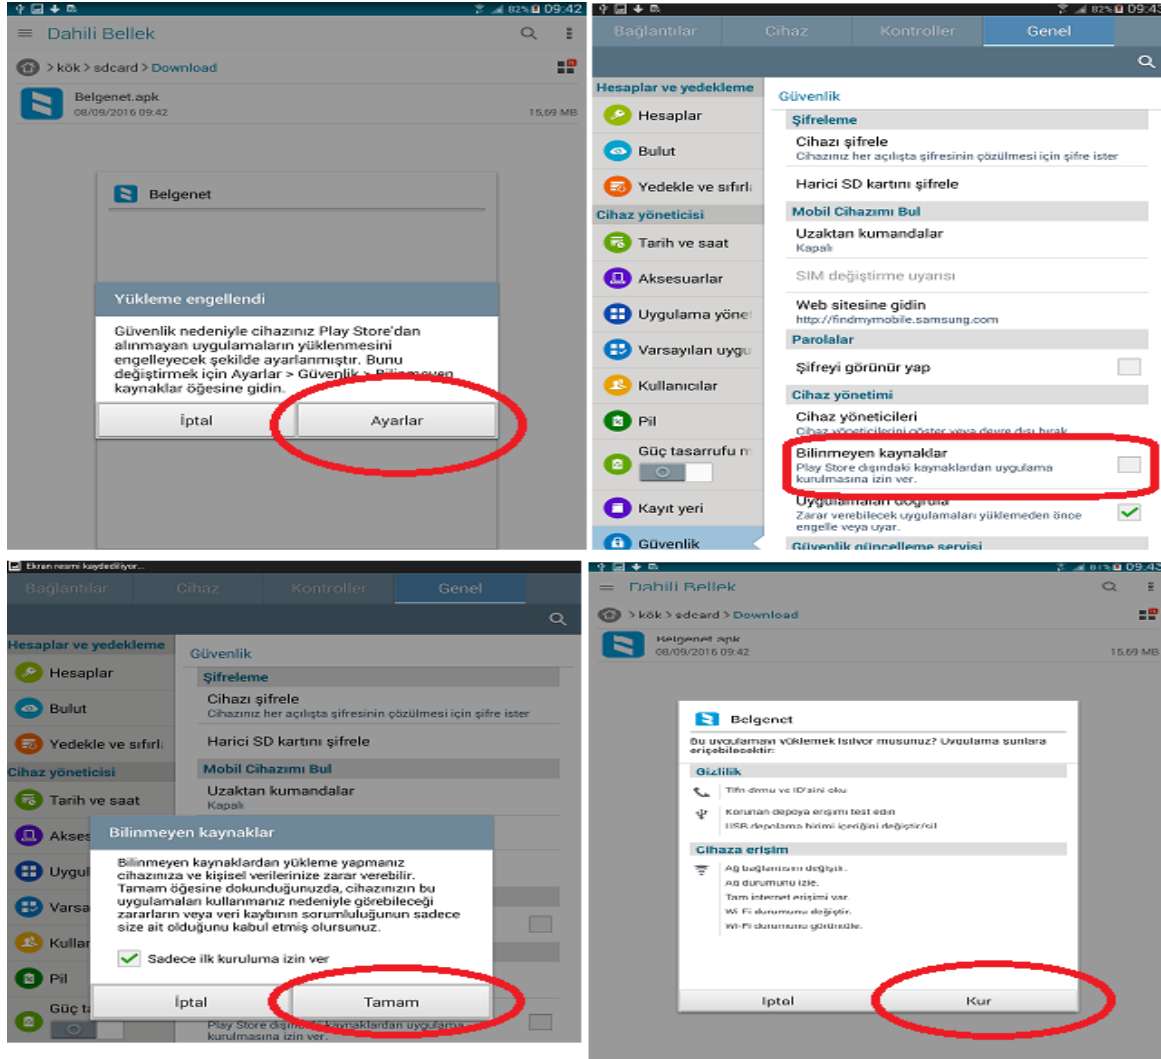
82% 09:42

Dahili Bellek

> kök > sdcard > Download

Belgenet.apk
08/09/2016 09:42
15,69 MB

Belgenet

Yükleme engellendi

Güvenlik nedeniyle cihazınız Play Store'dan alınmayan uygulamaların yüklenmesini engelleyecek şekilde ayarlanmıştır. Bunu değiştirmek için Ayarlar > Güvenlik > Bilinmeyen kaynaklar öğesine gidin.

İptal
Ayarlar

82% 09:43

Bağlantılar
Cihaz
Kontroller
Genel

Hesaplar ve yedekleme
Hesaplar
Bulut
Yedekle ve sıfırl
Cihaz yöneticisi
Tarih ve saat
Aksesuarlar
Uygulama yöne
Varsayılan uygu
Kullanıcılar
Pil
Güç tasarrufu m
Kayıt yeri
Güvenlik

Güvenlik
Şifreleme
Cihazı şifrele
Cihazınız her açılışta şifresinin çözülmesi için şifre ister
Harici SD kartını şifrele
Mobil Cihazımı Bul
Uzaktan kumandalar
Kapalı
SIM değiştirme uyarısı
Web sitesine gidin
http://findmymobile.samsung.com
Parolalar
Şifreyi görünür yap
Cihaz yönetimi
Cihaz yöneticileri
Cihaz yöneticilerini göster veya devre dışı bırak
Bilinmeyen kaynaklar
Play Store dışındaki kaynaklardan uygulama kurulmasına izin ver.
Uygulamaları doğrula
Zarar verebilecek uygulamaları yüklemeden önce engelle veya uyar.
Güvenlik güncelleme servisi

Ekran resmi kaydediliyor...

Bağlantılar
Cihaz
Kontroller
Genel

Hesaplar ve yedekleme
Hesaplar
Bulut
Yedekle ve sıfırl
Cihaz yöneticisi
Tarih ve saat
Akses
Uygul
Varsa
Kullar
Pil
Güç t

Güvenlik
Şifreleme
Cihazı şifrele
Cihazınız her açılışta şifresinin çözülmesi için şifre ister
Harici SD kartını şifrele
Mobil Cihazımı Bul
Uzaktan kumandalar
Kapalı

Bilinmeyen kaynaklar

Bilinmeyen kaynaklardan yükleme yapmanız cihazınıza ve kişisel verilerinize zarar verebilir. Tamam öğesine dokunduğunuzda, cihazınızın bu uygulamaları kullanmanız nedeniyle görebileceği zararların veya veri kaybının sorumluluğunun sadece size ait olduğunu kabul etmiş olursunuz.

Sadece ilk kuruluma izin ver

İptal
Tamam

Play Store dışında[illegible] kaynaklardan uygulama kurulmasına izin ver.

81% 09:43

Dahili Bellek

> kök > sdcard > Download

Belgenet.apk
08/09/2016 09:42
15,69 MB

Belgenet

Bu uygulamayı yüklemek istiyor musunuz? Uygulama şunlara erişebilecektir:

Gizlilik
Tlfn drmu ve ID'sini oku
Korunan depoya erişimi test edin
USB depolama birimi içeriğini değiştir/sil

Cihaza erişim
Ağ bağlantısını değiştir.
Ağ durumunu izle.
Tam internet erişimi var.
Wi-Fi durumunu değiştir.
Wi-Fi durumunu görüntüle.

İptal
Kur